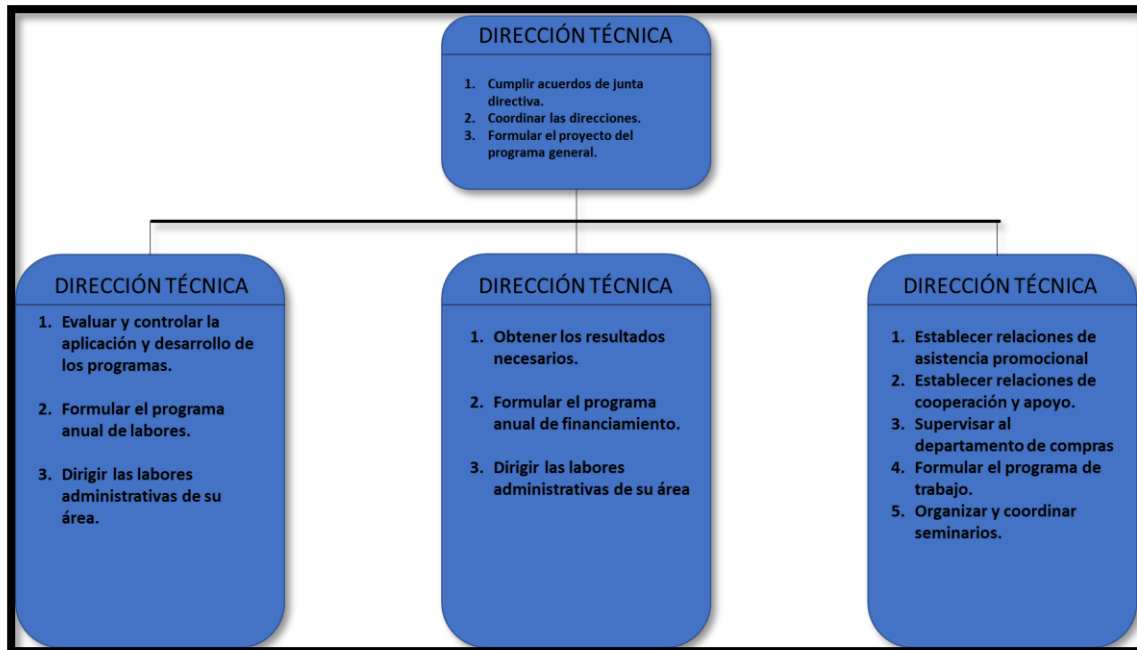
DIRECCIÓN TÉCNICA

1. Cumplir acuerdos de junta directiva.
2. Coordinar las direcciones.
3. Formular el proyecto del programa general.

DIRECCIÓN TÉCNICA

1. Evaluar y controlar la aplicación y desarrollo de los programas.

2. Formular el programa anual de labores.

3. Dirigir las labores administrativas de su área.

DIRECCIÓN TÉCNICA

1. Obtener los resultados necesarios.

2. Formular el programa anual de financiamiento.

3. Dirigir las labores administrativas de su área

DIRECCIÓN TÉCNICA

1. Establecer relaciones de asistencia promocional
2. Establecer relaciones de cooperación y apoyo.
3. Supervisar al departamento de compras
4. Formular el programa de trabajo.
5. Organizar y coordinar seminarios.